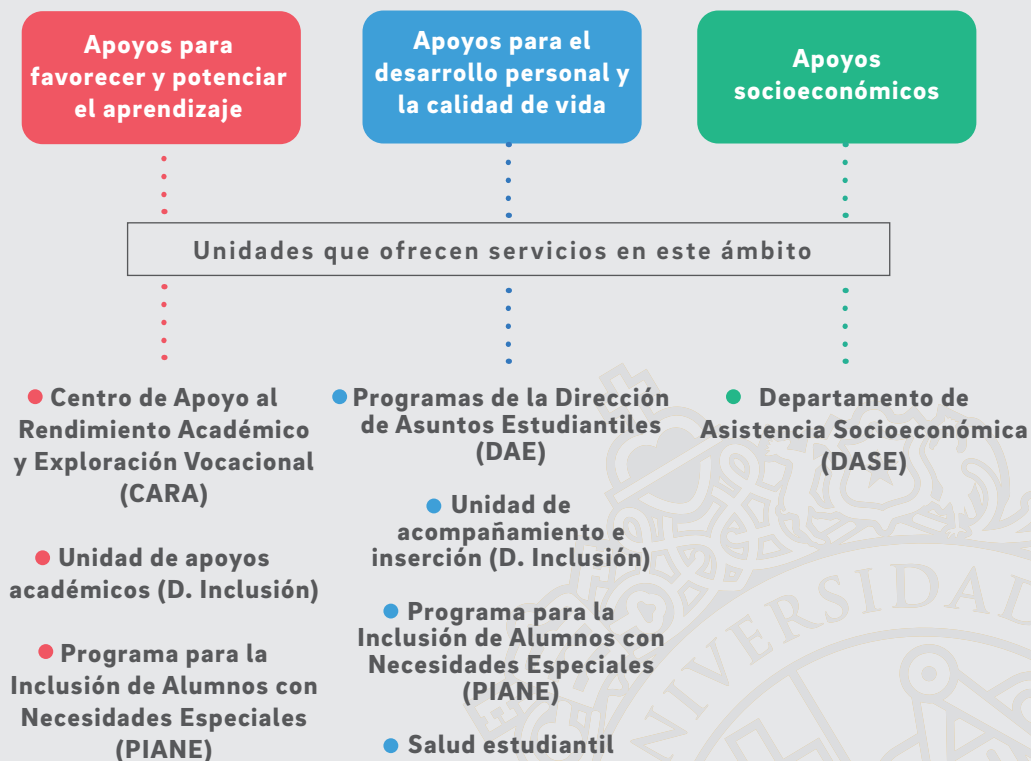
Apoyos para favorecer y potenciar el aprendizaje

Apoyos para el desarrollo personal y la calidad de vida

Apoyos socioeconómicos

Unidades que ofrecen servicios en este ámbito

Centro de Apoyo al Rendimiento Académico y Exploración Vocacional (CARA)

Unidad de apoyos académicos (D. Inclusión)

Programa para la Inclusión de Alumnos con Necesidades Especiales (PIANE)

Programas de la Dirección de Asuntos Estudiantiles (DAE)

Unidad de acompañamiento e inserción (D. Inclusión)

Programa para la Inclusión de Alumnos con Necesidades Especiales (PIANE)

Salud estudiantil

Departamento de Asistencia Socioeconómica (DASE)

UNIVERSIDAD